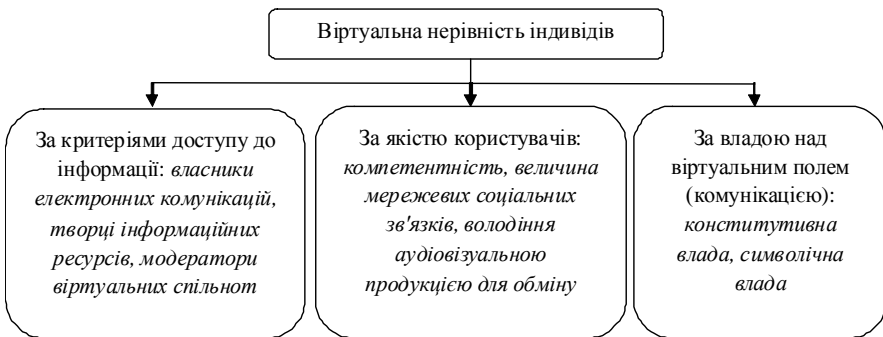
Віртуальна нерівність індивідів

За критеріями доступу до інформації: *власники електронних комунікацій, творці інформаційних ресурсів, модератори віртуальних спільнот*

За якістю користувачів: *компетентність, величина мережевих соціальних зв'язків, володіння аудіовізуальною продукцією для обміну*

За владою над віртуальним полем (комунікацією): *конститутивна влада, символічна влада*